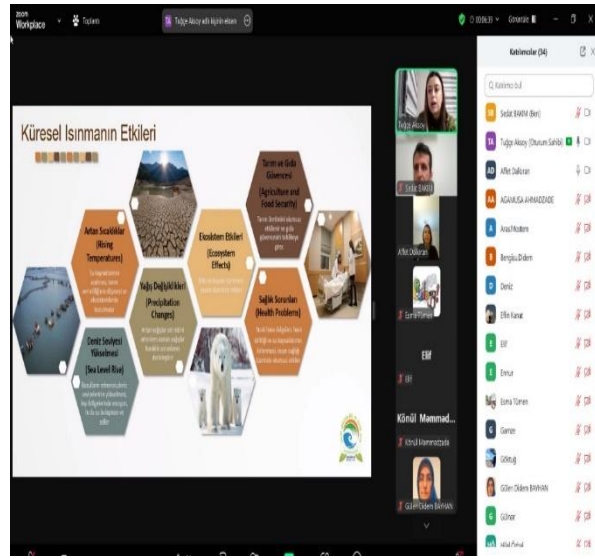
zoom Workplace

Toplantı

Tuğçe Aksoy adlı kişinin ekranı

Güvenlik

Katılımcılar (34)

Katılımcı bul

Sedat BAKIM (Ben)

Tuğçe Aksoy (Oturum Sahibi)

Afet Daloran

AGAMUSA AHMADZADE

Asia Mustem

Bengisu Didem

Deniz

Elfin Kanat

Elif

Emrus

Esma Tümen

Gamze

Göktuğ

Gülen Didem BAYHAN

Günor

Hilal Önal

Küresel Isınmanın Etkileri

Artan Sıcaklıklar (Rising Temperatures)

Yağış Değişiklikleri (Precipitation Changes)

Ekosistem Etkileri (Ecosystem Effects)

Tarım ve Gıda Güvenliği (Agriculture and Food Security)

Sağlık Sorunları (Health Problems)

Deniz Seviyesi Yükselmesi (Sea Level Rise)

Tuğçe Aksoy

Sedat BAKIM

Afet Daloran

Esma Tümen

Elif

Elif

Könül Mammad...

Könül Mammadzada

Gülen Didem BAYHAN